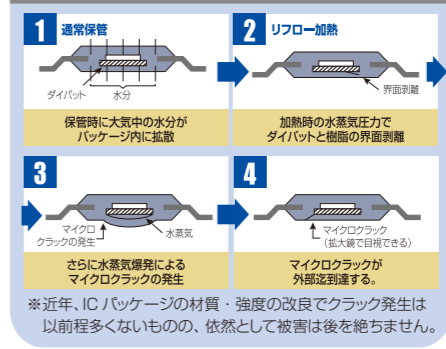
1 通常保管

ダイパット　水分

保管時に大気中の水分が パッケージ内に拡散

2 リフロー加熱

界面剥離

加熱時の水蒸気圧力で ダイパットと樹脂の界面剥離

3

マイクロ クラックの発生

水蒸気

さらに水蒸気爆発による マイクロクラックの発生

4

マイクロクラック （拡大鏡で目視できる）

マイクロクラックが 外部迄到達する。

※近年、IC パッケージの材質・強度の改良でクラック発生は以前程多くないものの、依然として被害は後を絶ちません。